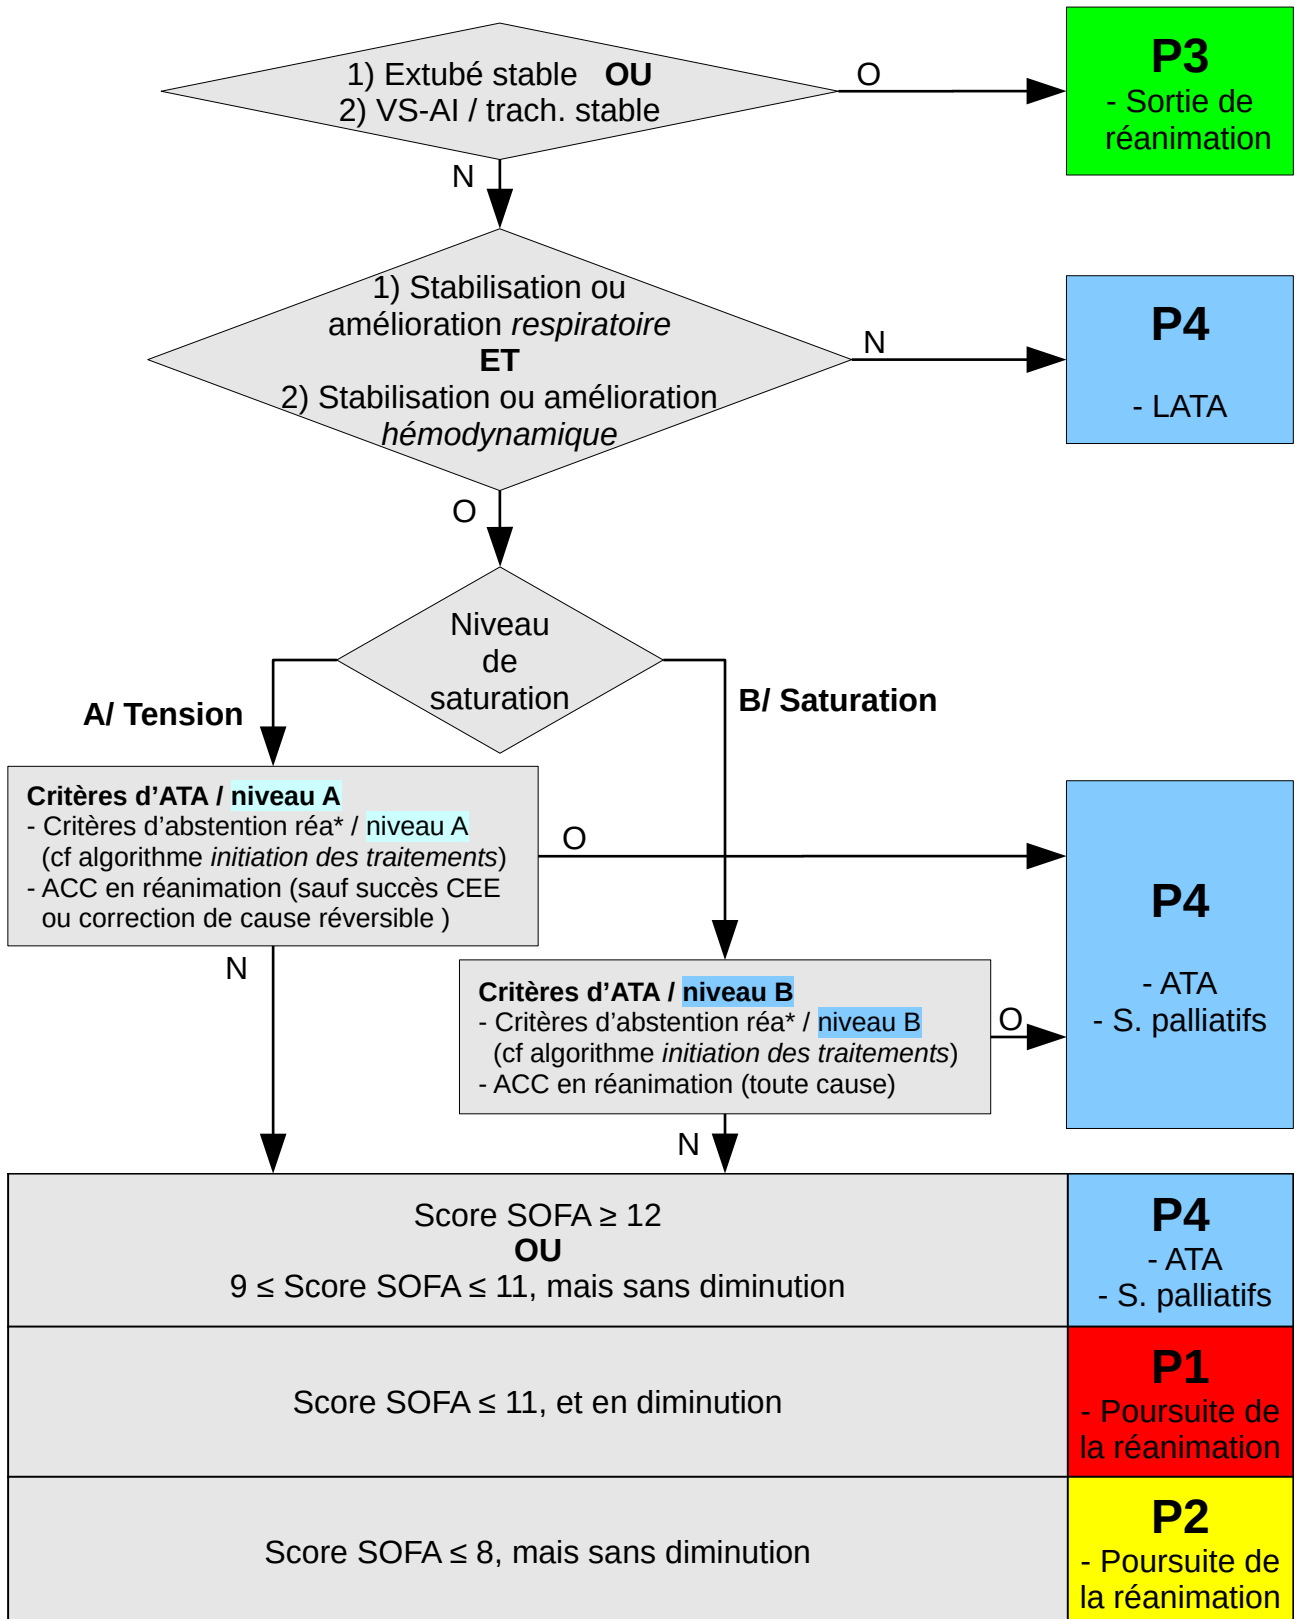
1) Extubé stable **OU**
2) VS-AI / trach. stable

O

**P3**
- Sortie de réanimation

N

1) Stabilisation ou amélioration *respiratoire*
**ET**
2) Stabilisation ou amélioration *hémodynamique*

N

**P4**
- LATA

O

Niveau de saturation

**A/ Tension**

**B/ Saturation**

**Critères d'ATA / niveau A**
- Critères d'abstention réa* / niveau A (cf algorithme *initiation des traitements*)
- ACC en réanimation (sauf succès CEE ou correction de cause réversible )

O

**P4**
- ATA
- S. palliatifs

N

**Critères d'ATA / niveau B**
- Critères d'abstention réa* / niveau B (cf algorithme *initiation des traitements*)
- ACC en réanimation (toute cause)

O

N

| Score SOFA $\geq$ 12 **OU** 9 $\leq$ Score SOFA $\leq$ 11, mais sans diminution | **P4** - ATA - S. palliatifs |
|---|---|
| Score SOFA $\leq$ 11, et en diminution | **P1** - Poursuite de la réanimation |
| Score SOFA $\leq$ 8, mais sans diminution | **P2** - Poursuite de la réanimation |